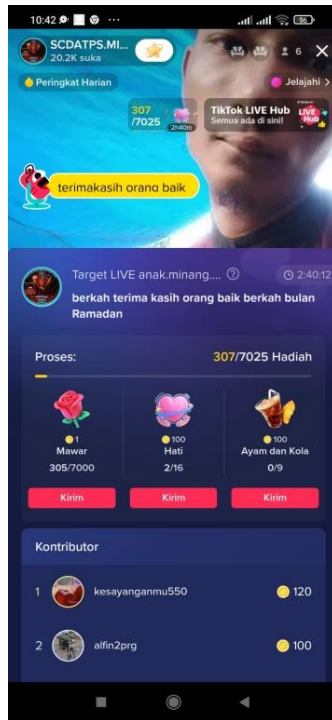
10:42 ··· 56

SCDATPS.MI...
20.2K suka

6 ×

Peringkat Harian

Jelajahi >

307
/7025
2h40m

TikTok LIVE Hub
Semua ada di sini!

terimakasih orang baik

Target LIVE anak.minang....
2:40:12

berkah terima kasih orang baik berkah bulan Ramadan

Proses:
307/7025 Hadiah

1
Mawar
305/7000
Kirim

100
Hati
2/16
Kirim

100
Ayam dan Kola
0/9
Kirim

Kontributor

1 kesayanganmu550 120

2 alfin2prg 100